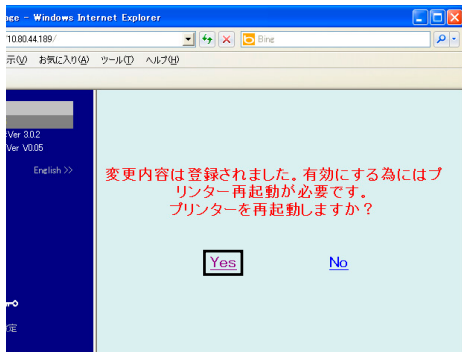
ace - Windows Internet Explorer
10.80.44.189/
Bing
示(V) お気に入り(A) ツール(T) ヘルプ(H)
Ver 3.0.2
Ver V0.05
English >>
変更内容は登録されました。有効にする為にはプリンター再起動が必要です。
プリンターを再起動しますか？
Yes
No
定